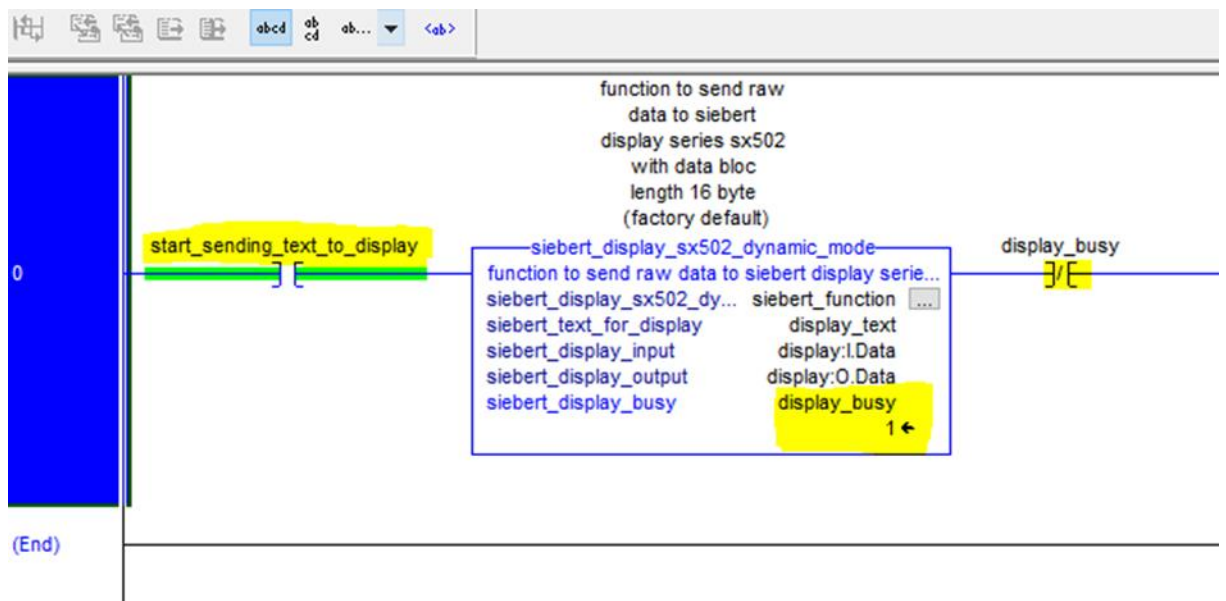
abcd ab cd ab... <ab>

function to send raw data to siebert display series sx502 with data bloc length 16 byte (factory default)

0

start_sending_text_to_display

siebert_display_sx502_dynamic_mode
function to send raw data to siebert display serie...
siebert_display_sx502_dy... siebert_function ...
siebert_text_for_display display_text
siebert_display_input display:I.Data
siebert_display_output display:O.Data
siebert_display_busy display_busy
1

display_busy

(End)